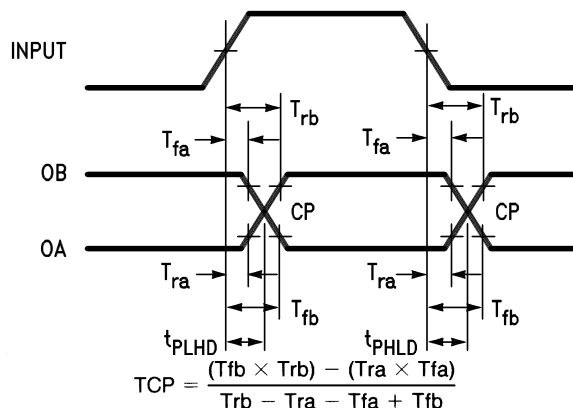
INPUT

$T_{rb}$

$T_{rb}$

$T_{fa}$

$T_{fa}$

OB

CP

CP

OA

$T_{ra}$

$T_{ra}$

$T_{fb}$

$T_{fb}$

$t_{PLHD}$

$t_{PHLD}$

$TCP = \frac{(Tfb \times Trb) - (Tra \times Tfa)}{Trb - Tra - Tfa + Tfb}$